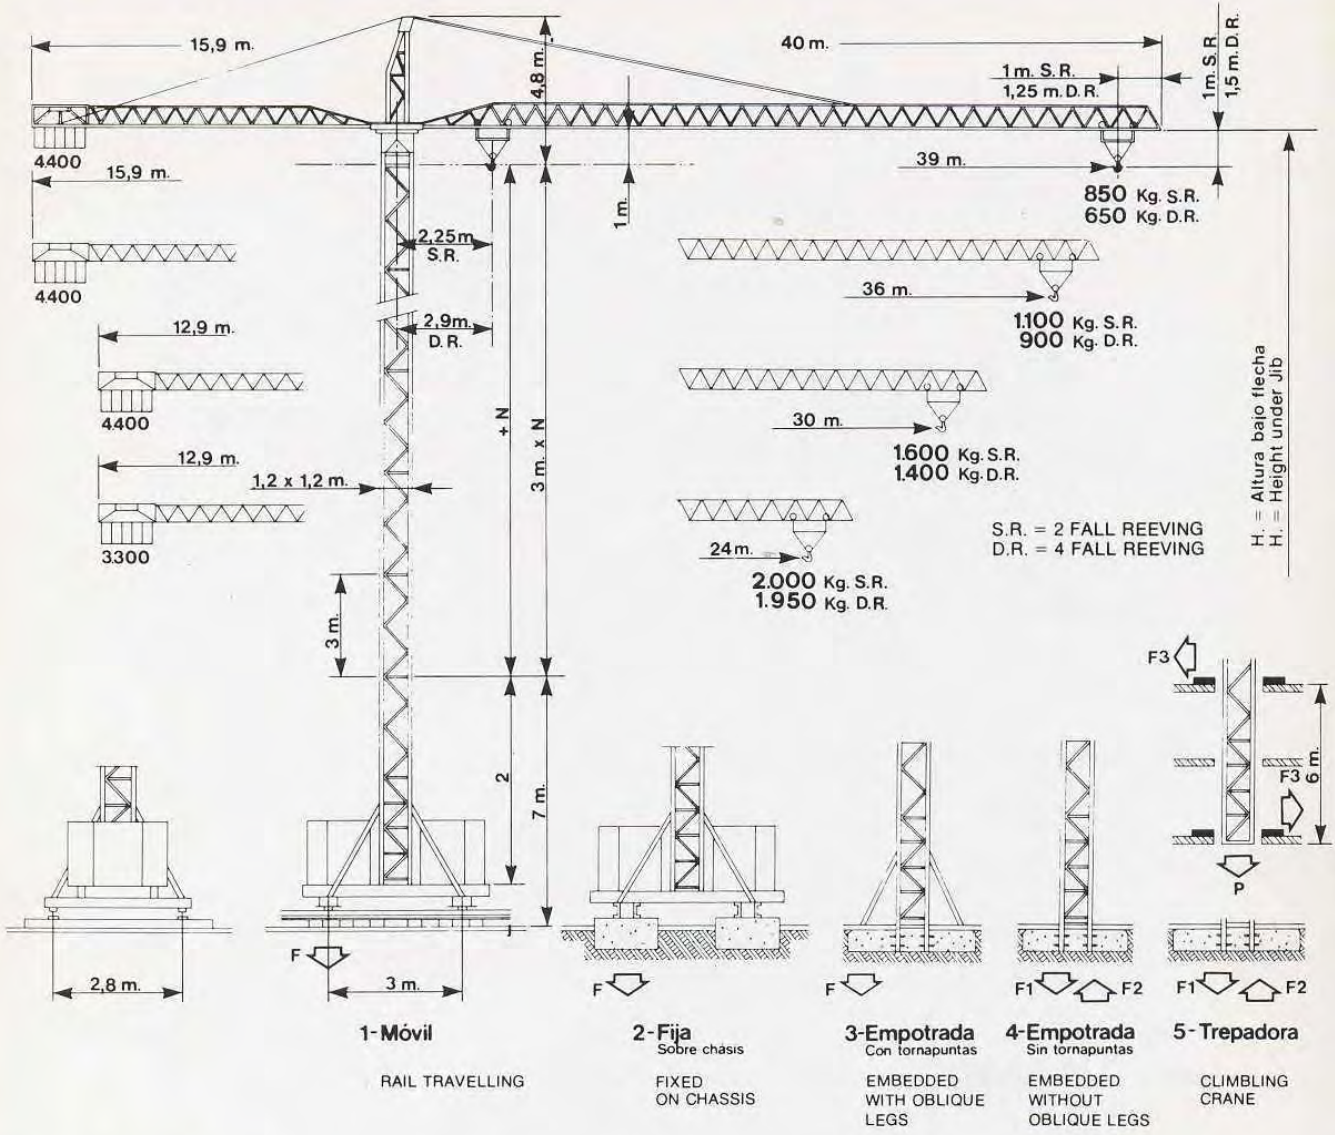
15,9 m.

4,8 m.

40 m.

1 m. S.R.
1,25 m. D.R.

1 m. S.R.
1,5 m. D.R.

4400

15,9 m.

39 m.

850 Kg. S.R.
650 Kg. D.R.

1 m.

2,25 m.
S.R.

4400

36 m.

1.100 Kg. S.R.
900 Kg. D.R.

12,9 m.

2,9 m.
D.R.

4400

+ N

3 m. x N

30 m.

1.600 Kg. S.R.
1.400 Kg. D.R.

H. = Altura bajo flecha
H. = Height under Jib

12,9 m.

1,2 x 1,2 m.

3300

S.R. = 2 FALL REEVING
D.R. = 4 FALL REEVING

24 m.

2.000 Kg. S.R.
1.950 Kg. D.R.

3 m.

F3

6 m.

F3

2

7 m.

P

F

2,8 m.

3 m.

F

F

F1 F2

F1 F2

1-Móvil

RAIL TRAVELLING

2-Fija
Sobre chasis

FIXED ON CHASSIS

3-Empotrada
Con tornapuntas

EMBEDDED WITH OBLIQUE LEGS

4-Empotrada
Sin tornapuntas

EMBEDDED WITHOUT OBLIQUE LEGS

5-Trepadora

CLIMBING CRANE